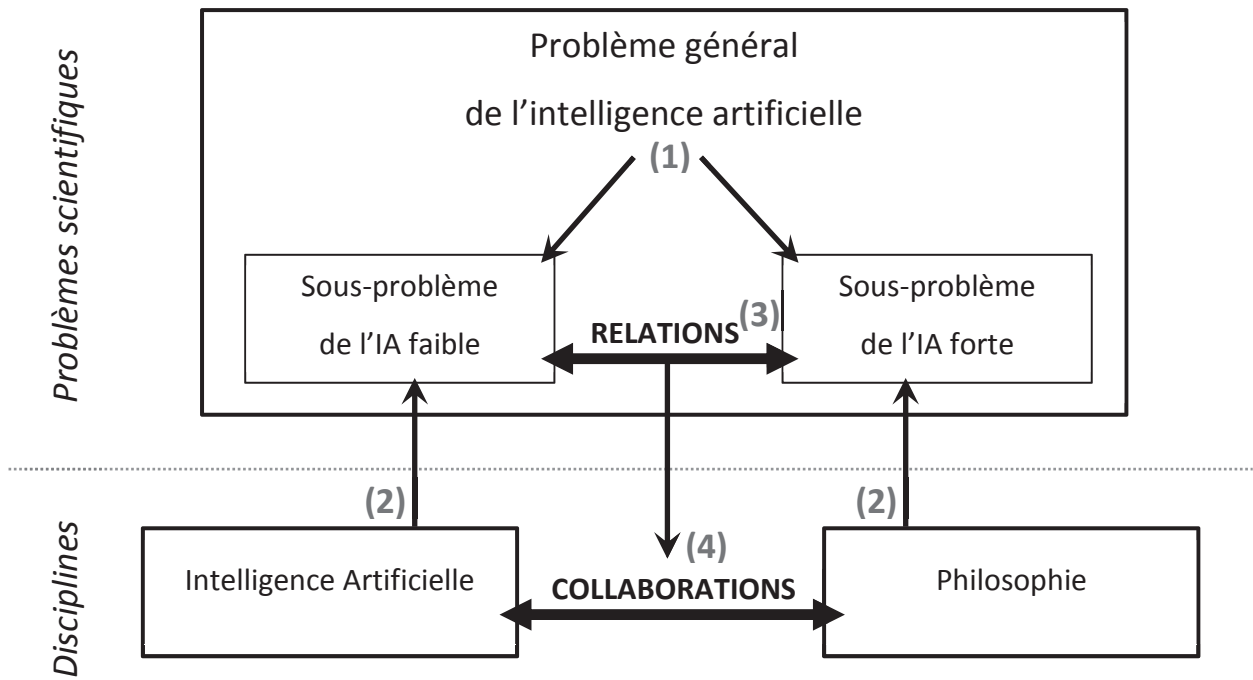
Problèmes scientifiques

Problème général

de l'intelligence artificielle

(1)

Sous-problème

de l'IA faible

RELATIONS (3)

Sous-problème

de l'IA forte

Disciplines

(2)

(2)

(4)

Intelligence Artificielle

COLLABORATIONS

Philosophie